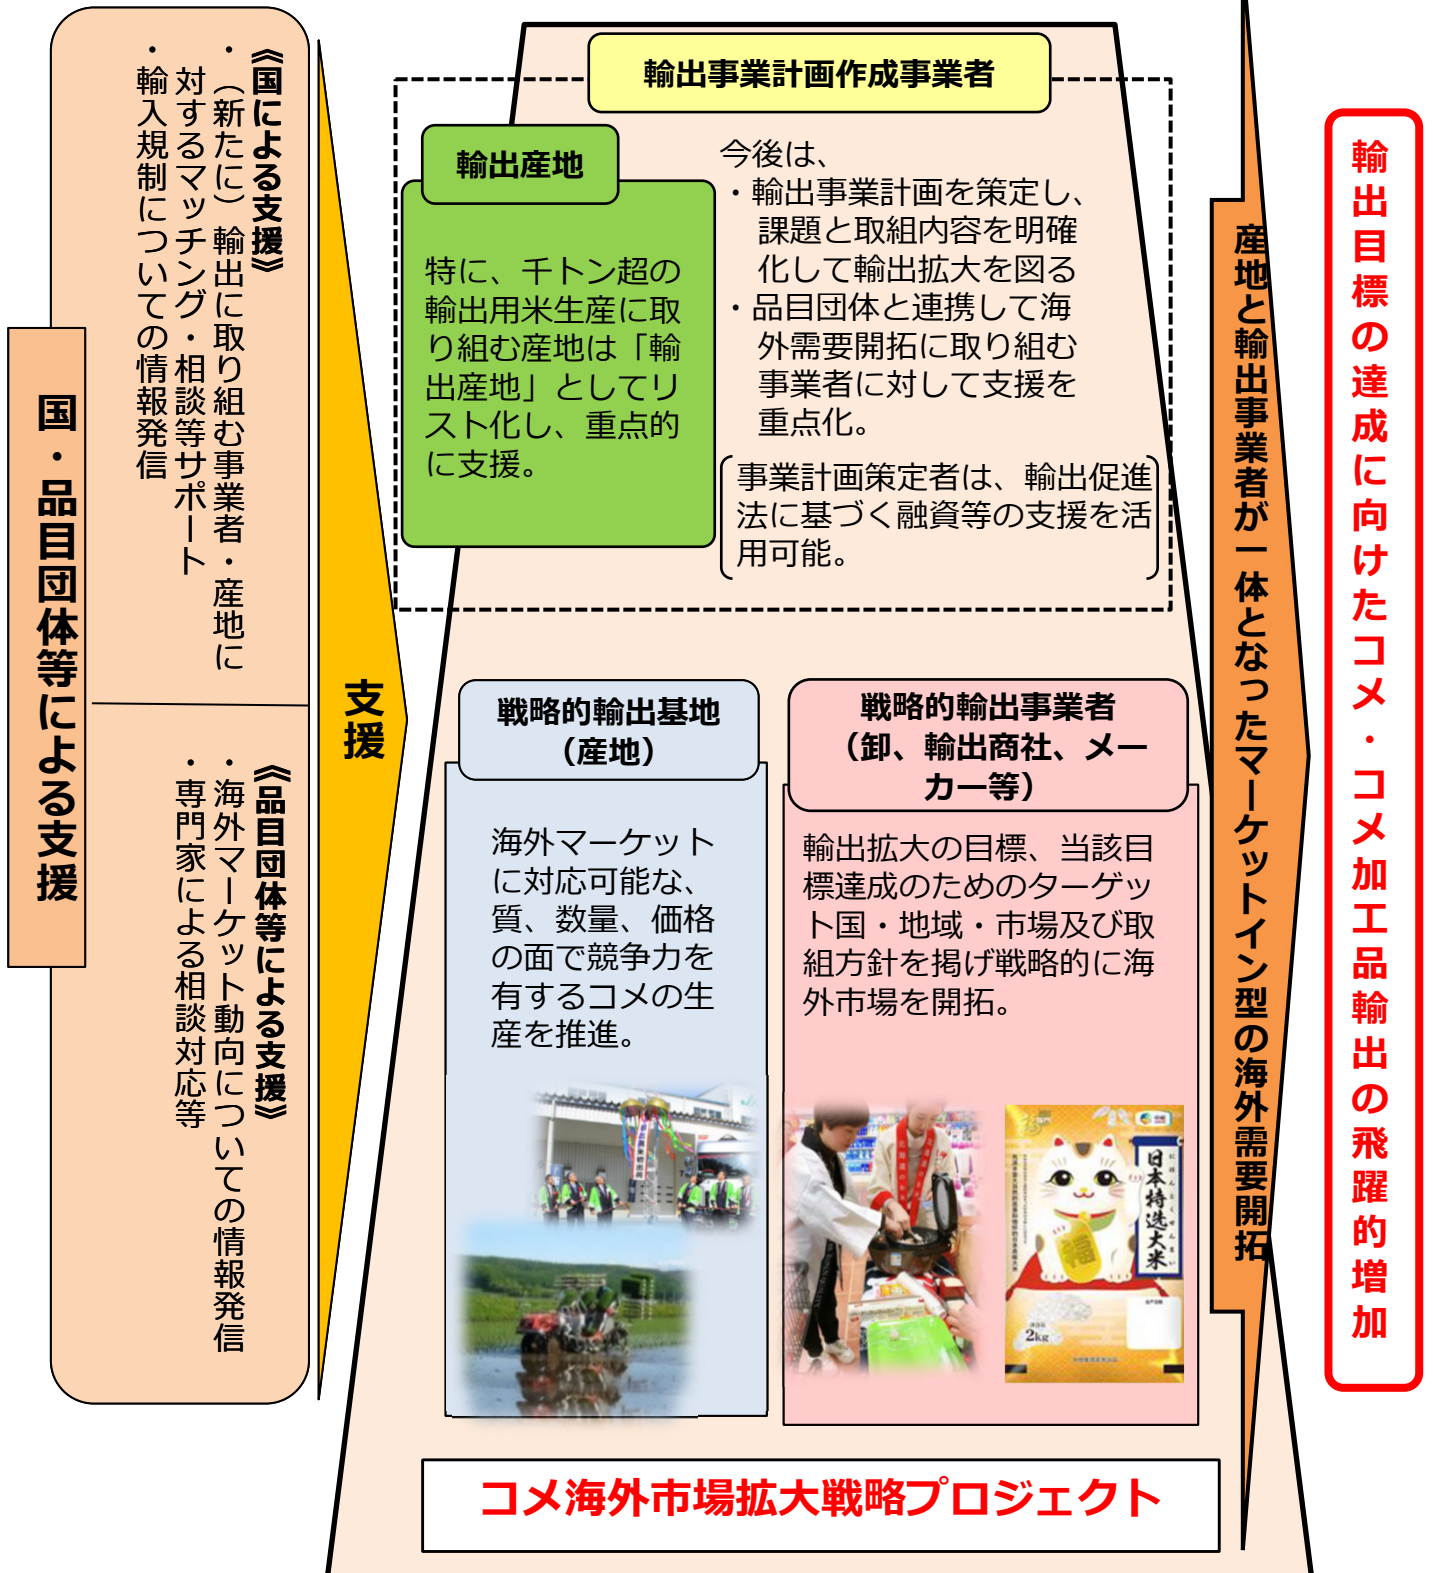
国・品目団体等による支援

《国による支援》
・（新たに）輸出に取り組む事業者・産地に対するマッチング・相談等サポート
・輸入規制についての情報発信

《品目団体等による支援》
・海外マーケット動向についての情報発信
・専門家による相談対応等

支援

輸出事業計画作成事業者

輸出産地

特に、千トン超の輸出用米生産に取り組む産地は「輸出産地」としてリスト化し、重点的に支援。

今後は、
・輸出事業計画を策定し、課題と取組内容を明確化して輸出拡大を図る
・品目団体と連携して海外需要開拓に取り組む事業者に対して支援を重点化。

事業計画策定者は、輸出促進法に基づく融資等の支援を活用可能。

戦略的輸出基地（産地）

海外マーケットに対応可能な、質、数量、価格の面で競争力を有するコメの生産を推進。

戦略的輸出事業者（卸、輸出商社、メーカー等）

輸出拡大の目標、当該目標達成のためのターゲット国・地域・市場及び取組方針を掲げ戦略的に海外市場を開拓。

日本特選大米
福
2kg

コメ海外市場拡大戦略プロジェクト

産地と輸出事業者が一体となったマーケットイン型の海外需要開拓

輸出目標の達成に向けたコメ・コメ加工品輸出の飛躍的増加